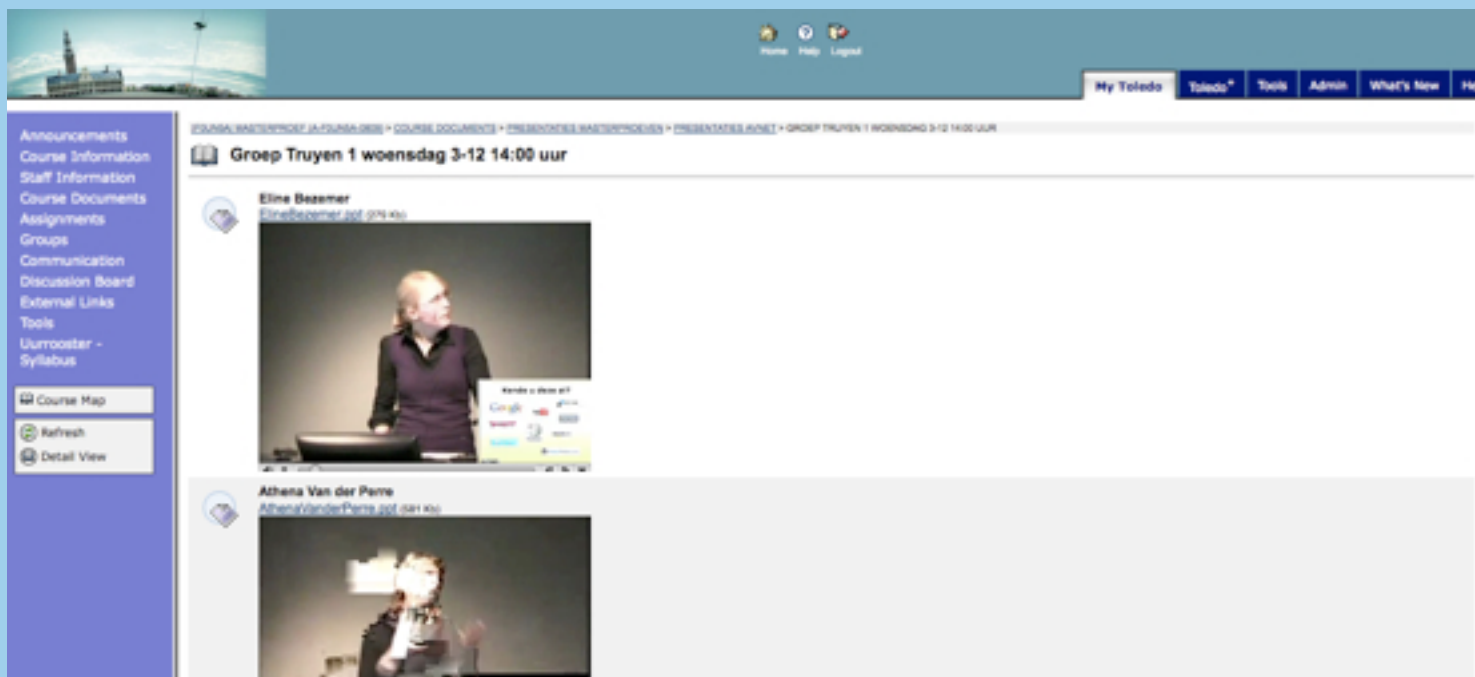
Home Help Logout

My Toledo | Toledo+ | Tools | Admin | What's New | He

Announcements
Course Information
Staff Information
Course Documents
Assignments
Groups
Communication
Discussion Board
External Links
Tools
Uurrooster - Syllabus

Course Map

Refresh
Detail View

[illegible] > COURSE DOCUMENTS > PRESENTATIES MASTERPROEVEN > PRESENTATIES AVNET > GROEP TRUYEN 1 WOENSDAG 3-12 14:00 UUR

Groep Truyen 1 woensdag 3-12 14:00 uur

Eline Bezemer
ElineBezemer.ppt (276 Kb)

Kende u deze al?
Google

Athena Van der Perre
AthenaVanderPerre.ppt (581 Kb)